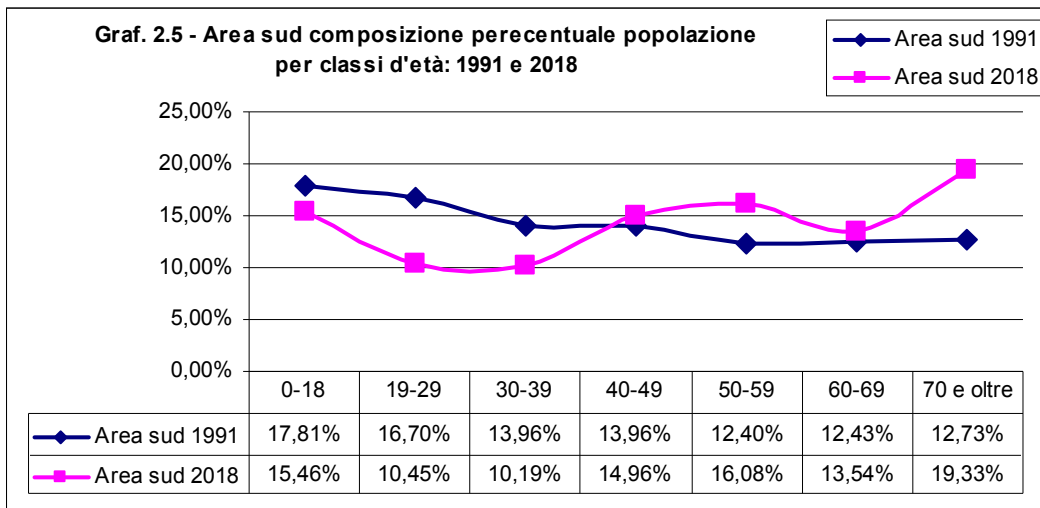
Graf. 2.5 - Area sud composizione perecentuale popolazione per classi d'età: 1991 e 2018

Area sud 1991
Area sud 2018

25,00%
20,00%
15,00%
10,00%
5,00%
0,00%

| | 0-18 | 19-29 | 30-39 | 40-49 | 50-59 | 60-69 | 70 e oltre |
|---|---|---|---|---|---|---|---|
| Area sud 1991 | 17,81% | 16,70% | 13,96% | 13,96% | 12,40% | 12,43% | 12,73% |
| Area sud 2018 | 15,46% | 10,45% | 10,19% | 14,96% | 16,08% | 13,54% | 19,33% |